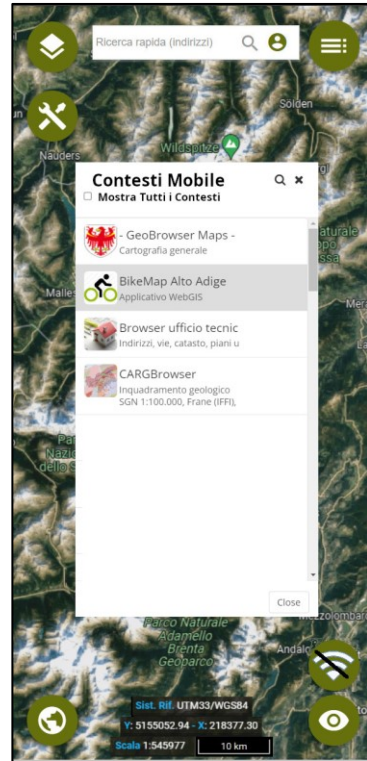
Ricerca rapida (indirizzi)

Sölden
Wildspitze
Nauders
Malles
Parco Nazionale dello Stelvio
Parco Naturale Adamello Brenta Geoparco
Andalo
Mezzolombardo
Merano
Naturale
Gruppo
Tessa

Contesti Mobile
Mostra Tutti i Contesti

- GeoBrowser Maps -
Cartografia generale

BikeMap Alto Adige
Applicativo WebGIS

Browser ufficio tecnic
Indirizzi, vie, catasto, piani u

CARGBrowser
Inquadramento geologico SGN 1:100.000, Frane (IFFI),

Close

Sist. Rif. UTM33/WGS84
Y: 5155052.94 - X: 218377.30
Scala 1:545977 10 km